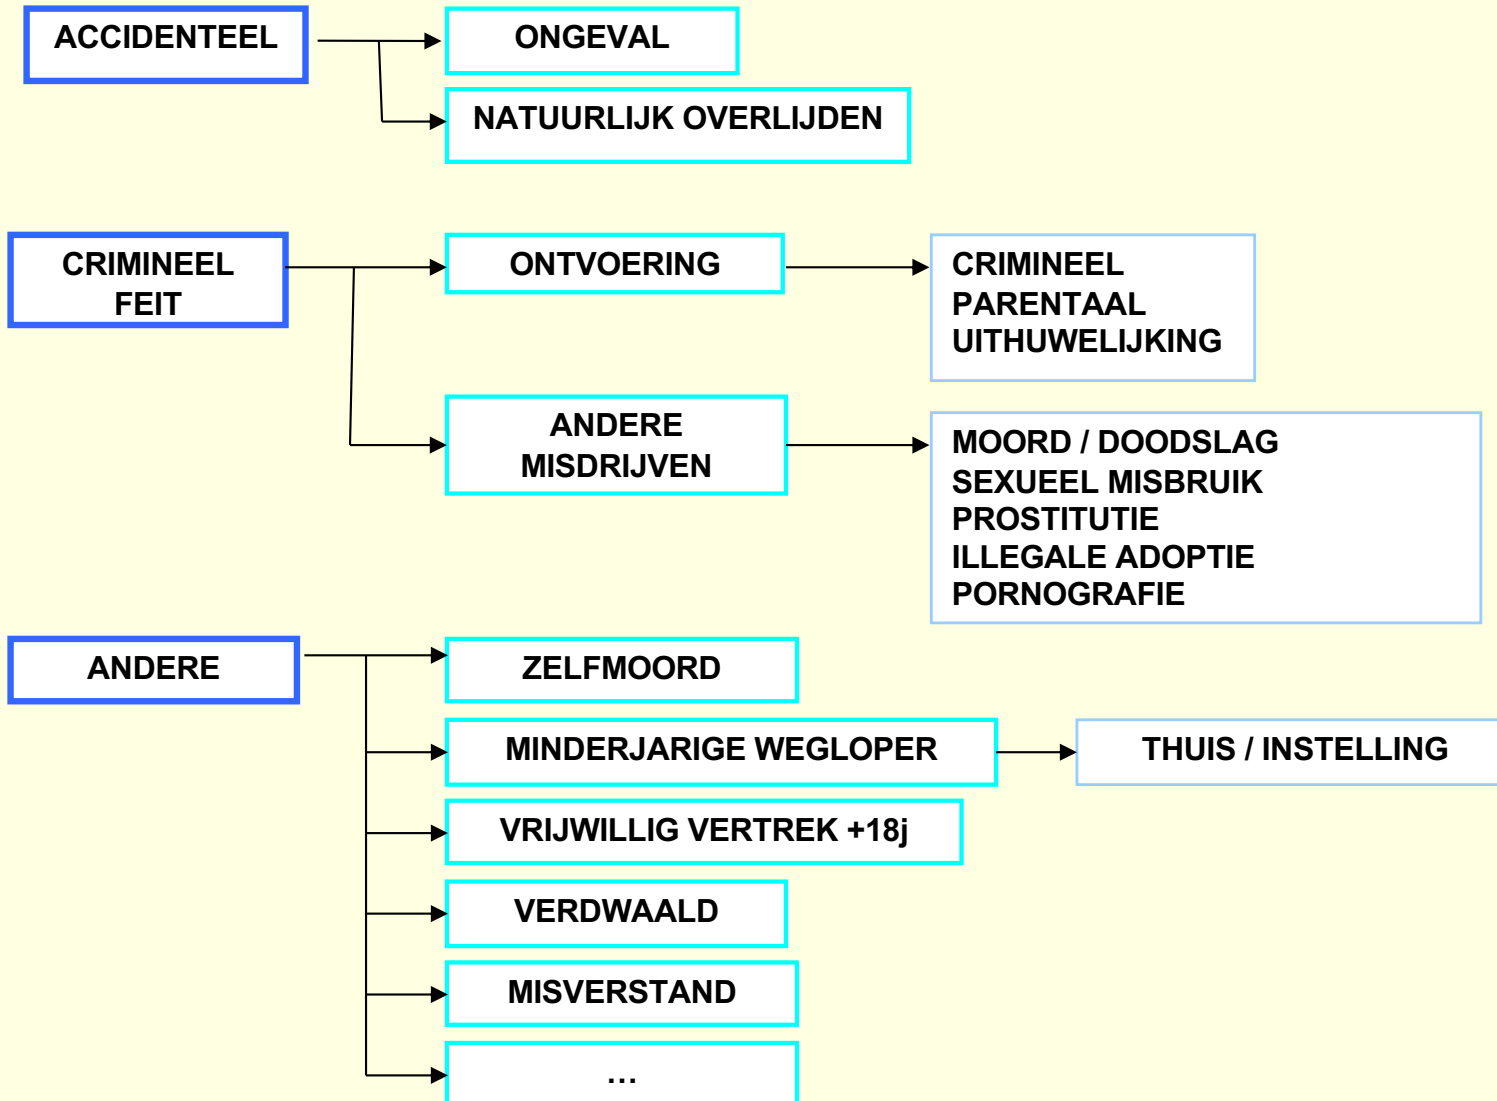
ACCIDENTEEL

ONGEVAL

NATUURLIJK OVERLIJDEN

CRIMINEEL FEIT

ONTVOERING

CRIMINEEL
PARENTAAL
UITHUWELIJKING

ANDERE MISDRIJVEN

MOORD / DOODSLAG
SEXUEEL MISBRUIK
PROSTITUTIE
ILLEGALE ADOPTIE
PORNOGRAFIE

ANDERE

ZELFMOORD

MINDERJARIGE WEGLOPER

THUIS / INSTELLING

VRIJWILLIG VERTREK +18j

VERDWAALD

MISVERSTAND

…